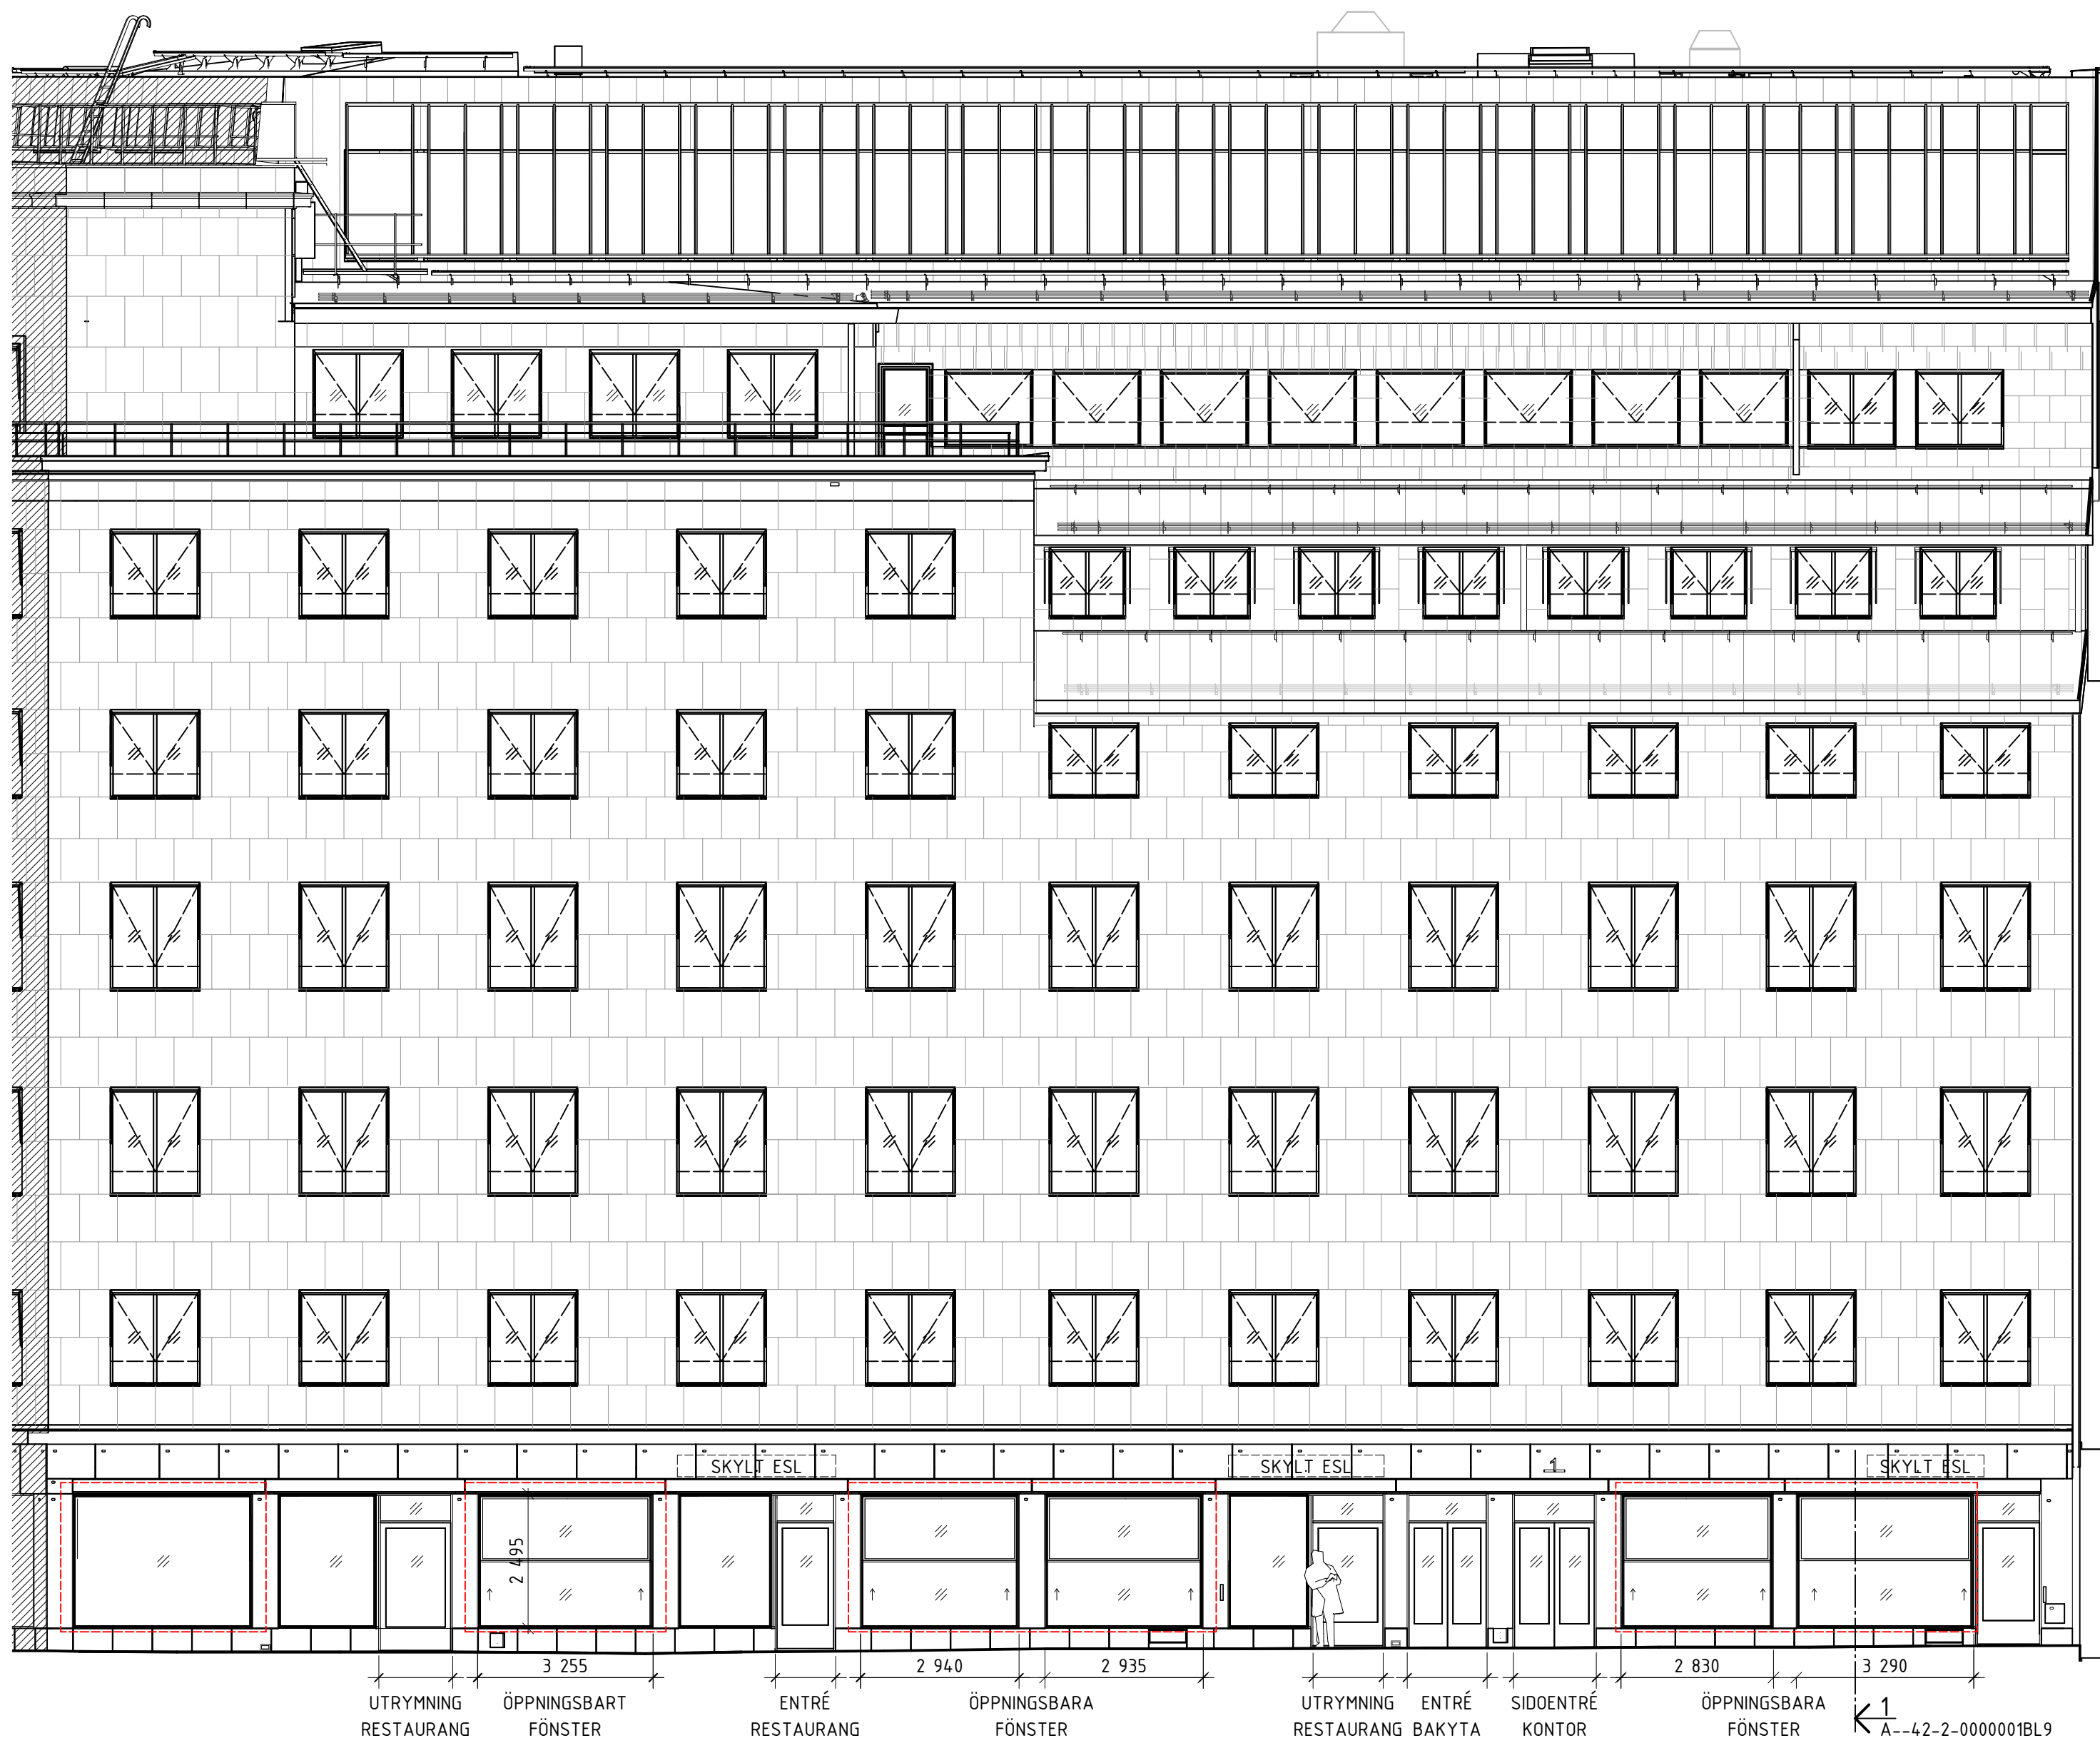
SKYLT ESL

SKYLT ESL

1

SKYLT ESL

2 495

3 255

2 940

2 935

2 830

3 290

UTRYMNING RESTAURANG

ÖPPNINGSBART FÖNSTER

ENTRÉ RESTAURANG

ÖPPNINGSBARA FÖNSTER

UTRYMNING RESTAURANG

ENTRÉ BAKYTA

SIDOENTRÉ KONTOR

ÖPPNINGSBARA FÖNSTER

1
A--42-2-0000001BL9